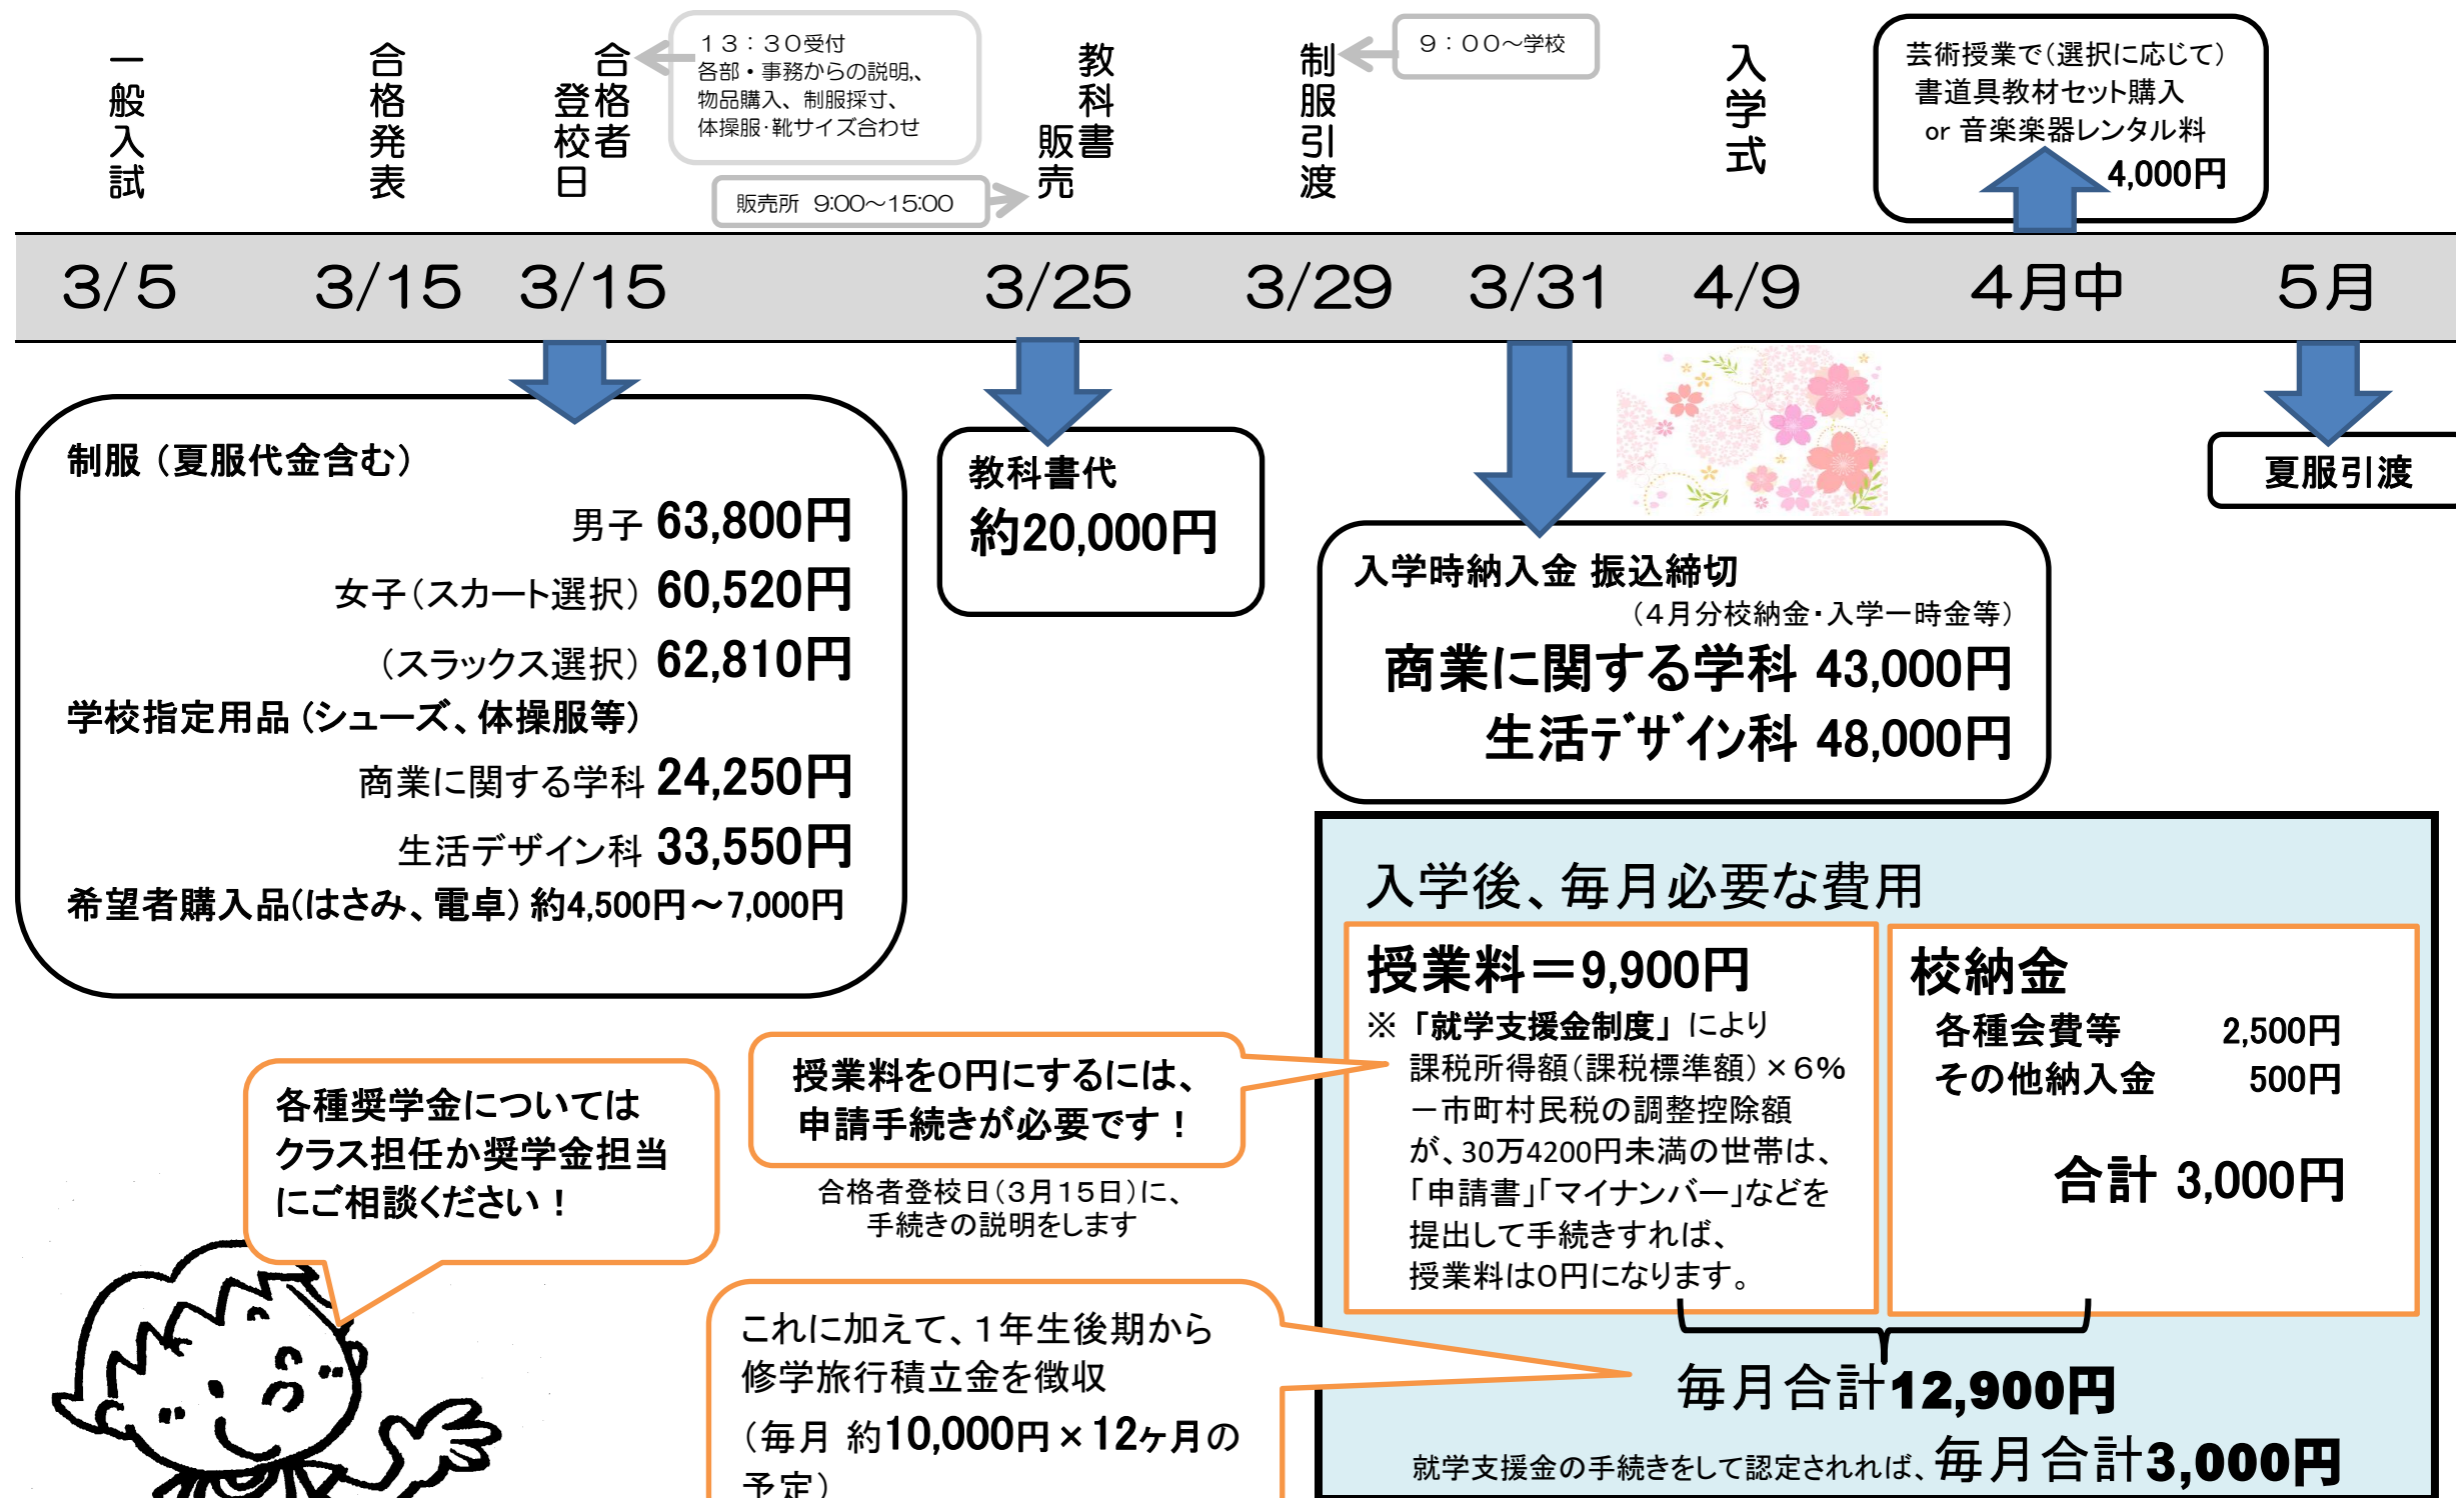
一般入試

合格発表

合格者登校日

13:30受付
各部・事務からの説明、物品購入、制服採寸、体操服・靴サイズ合わせ

販売所 9:00~15:00

教科書販売

制服引渡

9:00~学校

入学式

芸術授業で(選択に応じて)
書道具教材セット購入
or 音楽楽器レンタル料
4,000円

3/5 3/15 3/15 3/25 3/29 3/31 4/9 4月中 5月

制服(夏服代金含む)
男子 63,800円
女子(スカート選択) 60,520円
(スラックス選択) 62,810円
学校指定用品(シューズ、体操服等)
商業に関する学科 24,250円
生活デザイン科 33,550円
希望者購入品(はさみ、電卓) 約4,500円~7,000円

教科書代
約20,000円

入学時納入金 振込締切
(4月分校納金・入学一時金等)
商業に関する学科 43,000円
生活デザイン科 48,000円

夏服引渡

入学後、毎月必要な費用

授業料=9,900円
※「就学支援金制度」により
課税所得額(課税標準額)×6%
ー市町村民税の調整控除額
が、30万4200円未満の世帯は、
「申請書」「マイナンバー」などを
提出して手続きすれば、
授業料は0円になります。

校納金
各種会費等 2,500円
その他納入金 500円
合計 3,000円

毎月合計12,900円

就学支援金の手続きをして認定されれば、毎月合計3,000円

授業料を0円にするには、
申請手続きが必要です!

合格者登校日(3月15日)に、
手続きの説明をします

各種奨学金については
クラス担任か奨学金担当
にご相談ください!

これに加えて、1年生後期から
修学旅行積立金を徴収
(毎月 約10,000円×12ヶ月の
予定)